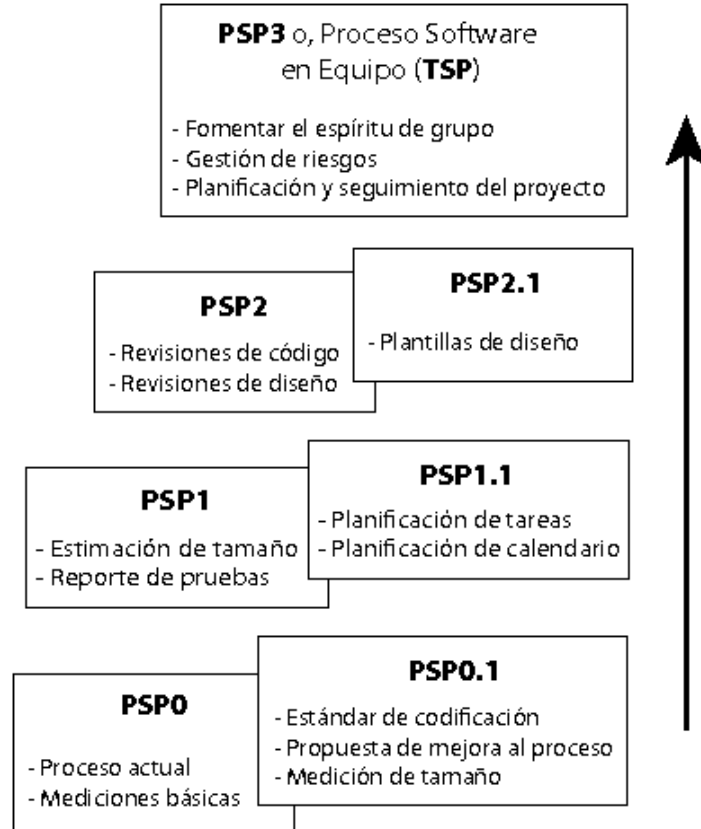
**PSP3** o, Proceso Software en Equipo (**TSP**)

- Fomentar el espíritu de grupo
- Gestión de riesgos
- Planificación y seguimiento del proyecto

**PSP2**

- Revisiones de código
- Revisiones de diseño

**PSP2.1**

- Plantillas de diseño

**PSP1**

- Estimación de tamaño
- Reporte de pruebas

**PSP1.1**

- Planificación de tareas
- Planificación de calendario

**PSP0**

- Proceso actual
- Mediciones básicas

**PSP0.1**

- Estándar de codificación
- Propuesta de mejora al proceso
- Medición de tamaño